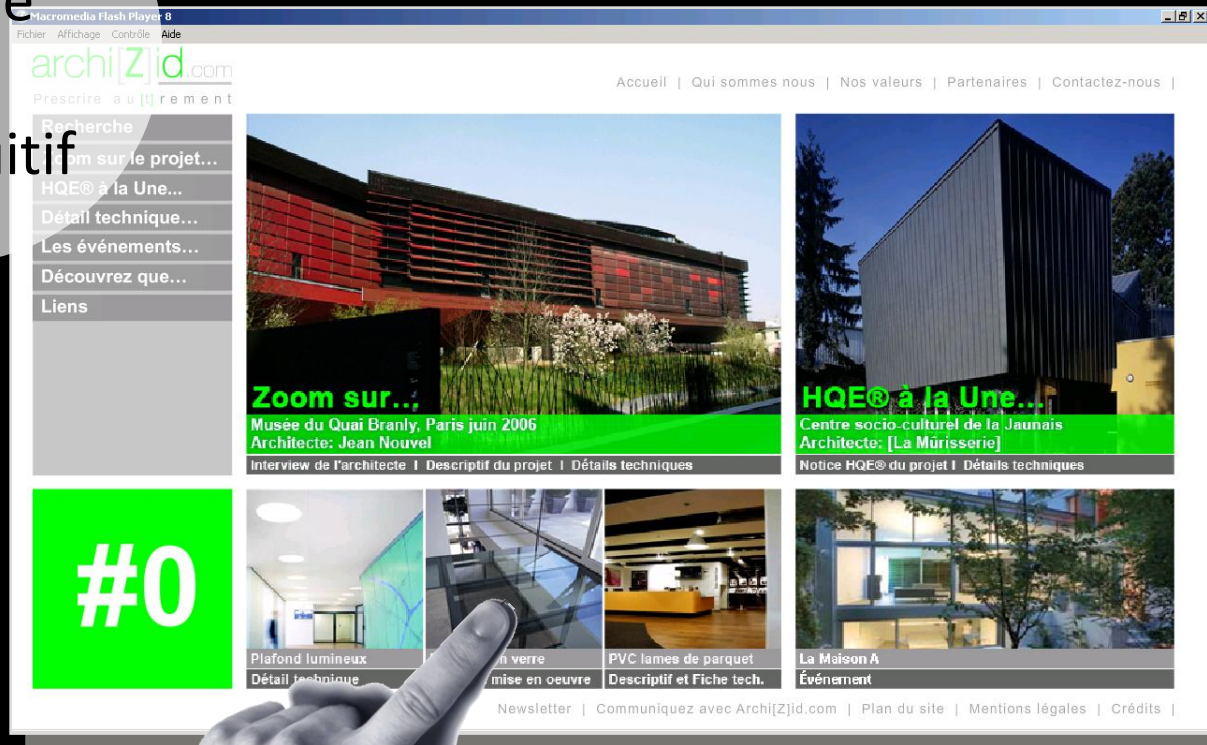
e
itif

Macromedia Flash Player 8
Fichier Affichage Contrôle Aide

archi[Z]id.com
Prescrire au[t]rement

Accueil | Qui sommes nous | Nos valeurs | Partenaires | Contactez-nous |

Recherche
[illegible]om sur le projet...
HQE® à la Une...
Détail technique...
Les événements...
Découvrez que...
Liens

Zoom sur...
Musée du Quai Branly, Paris juin 2006
Architecte: Jean Nouvel
Interview de l'architecte I Descriptif du projet I Détails techniques

HQE® à la Une...
Centre socio-culturel de la Jaunais
Architecte: [La Mûrisserie]
Notice HQE® du projet I Détails techniques

#0

Plafond lumineux
Détail technique
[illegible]n verre
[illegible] mise en oeuvre
PVC lames de parquet
Descriptif et Fiche tech.
La Maison A
Événement

Newsletter | Communiquez avec Archi[Z]id.com | Plan du site | Mentions légales | Crédits |